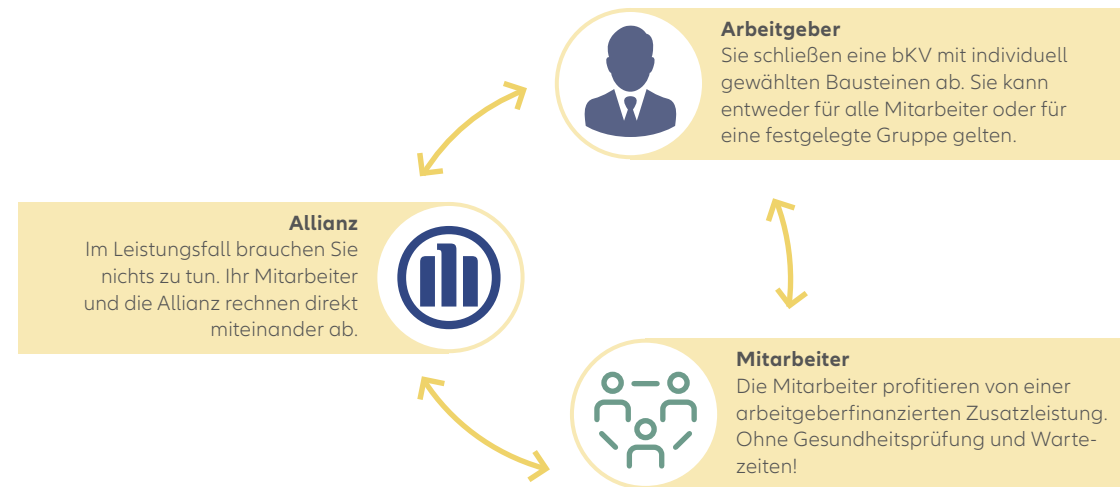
Arbeitgeber
Sie schließen eine bKV mit individuell gewählten Bausteinen ab. Sie kann entweder für alle Mitarbeiter oder für eine festgelegte Gruppe gelten.

Allianz
Im Leistungsfall brauchen Sie nichts zu tun. Ihr Mitarbeiter und die Allianz rechnen direkt miteinander ab.

Mitarbeiter
Die Mitarbeiter profitieren von einer arbeitgeberfinanzierten Zusatzleistung. Ohne Gesundheitsprüfung und Wartezeiten!